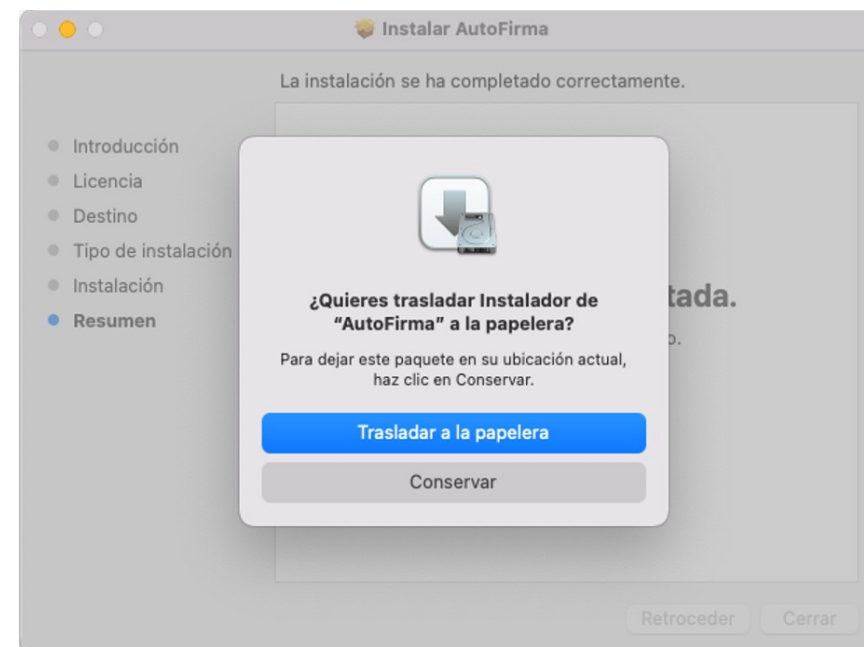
Instalar AutoFirma

La instalación se ha completado correctamente.

Introducción
Licencia
Destino
Tipo de instalación
Instalación
Resumen

tada.

o.

¿Quieres trasladar Instalador de "AutoFirma" a la papelera?

Para dejar este paquete en su ubicación actual, haz clic en Conservar.

Trasladar a la papelera

Conservar

Retroceder

Cerrar